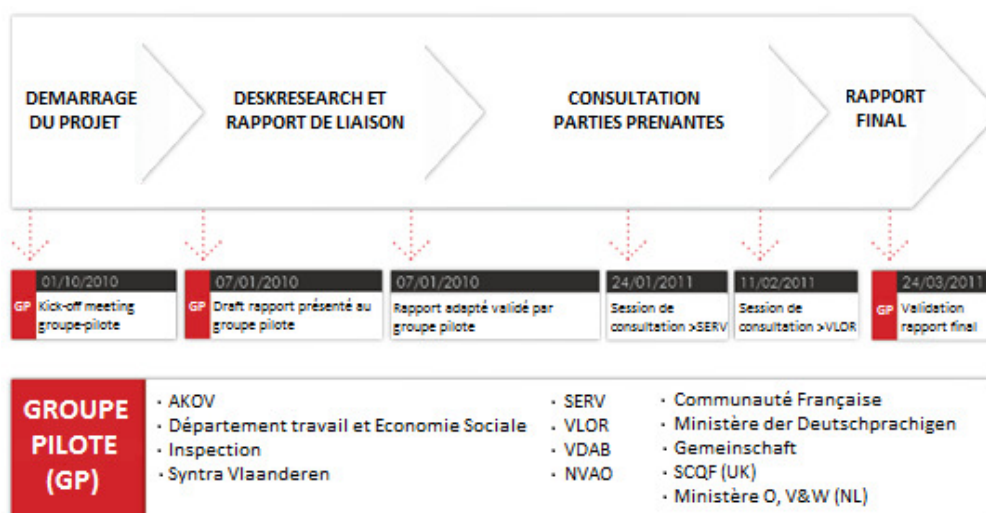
DEMARRAGE DU PROJET

DESKRESEARCH ET RAPPORT DE LIAISON

CONSULTATION PARTIES PRENANTES

RAPPORT FINAL

01/10/2010
GP Kick-off meeting groupe-pilote

07/01/2010
GP Draft rapport présenté au groupe pilote

07/01/2010
Rapport adapté validé par groupe pilote

24/01/2011
Session de consultation >SERV

11/02/2011
Session de consultation >VLOR

24/03/2011
GP Validation rapport final

GROUPE PILOTE (GP)

· AKOV
· Département travail et Economie Sociale
· Inspection
· Syntra Vlaanderen

· SERV
· VLOR
· VDAB
· NVAO

· Communauté Française
· Ministère der Deutschprachigen
· Gemeinschaft
· SCQF (UK)
· Ministère O, V&W (NL)